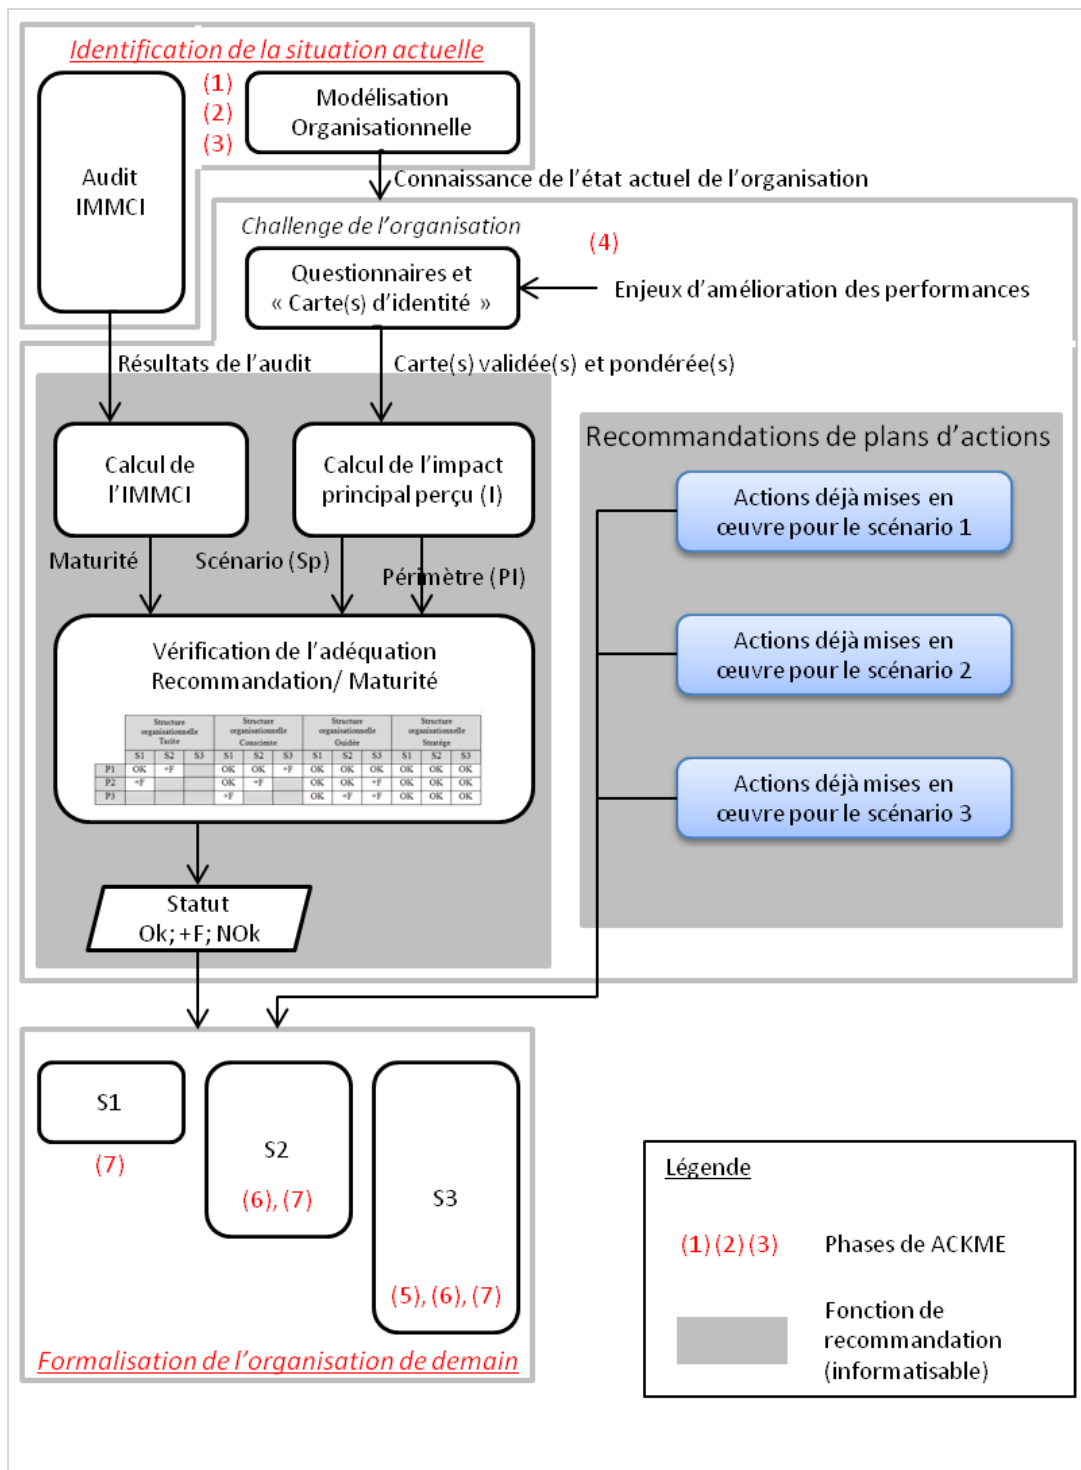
Identification de la situation actuelle

Audit IMMCI

(1)
(2)
(3)

Modélisation Organisationnelle

Connaissance de l'état actuel de l'organisation

Challenge de l'organisation

(4)

Questionnaires et « Carte(s) d'identité »

Enjeux d'amélioration des performances

Résultats de l'audit

Carte(s) validée(s) et pondérée(s)

Calcul de l'IMMCI

Calcul de l'impact principal perçu (I)

Maturité

Scénario (Sp)

Périmètre (PI)

Vérification de l'adéquation Recommandation/ Maturité

| | Structure organisationnelle Tacite | | | Structure organisationnelle Consciente | | | Structure organisationnelle Guidée | | | Structure organisationnelle Stratège | | |
|---|---|---|---|---|---|---|---|---|---|---|---|---|
| | S1 | S2 | S3 | S1 | S2 | S3 | S1 | S2 | S3 | S1 | S2 | S3 |
| P1 | OK | +F | | OK | OK | +F | OK | OK | OK | OK | OK | OK |
| P2 | +F | | | OK | +F | | OK | OK | +F | OK | OK | OK |
| P3 | | | | +F | | | OK | +F | +F | OK | OK | OK |

Statut
Ok; +F; NOk

Recommandations de plans d'actions

Actions déjà mises en œuvre pour le scénario 1

Actions déjà mises en œuvre pour le scénario 2

Actions déjà mises en œuvre pour le scénario 3

S1
(7)

S2
(6), (7)

S3
(5), (6), (7)

Formalisation de l'organisation de demain

Légende

(1) (2) (3) Phases de ACKME

Fonction de recommandation (informatisable)